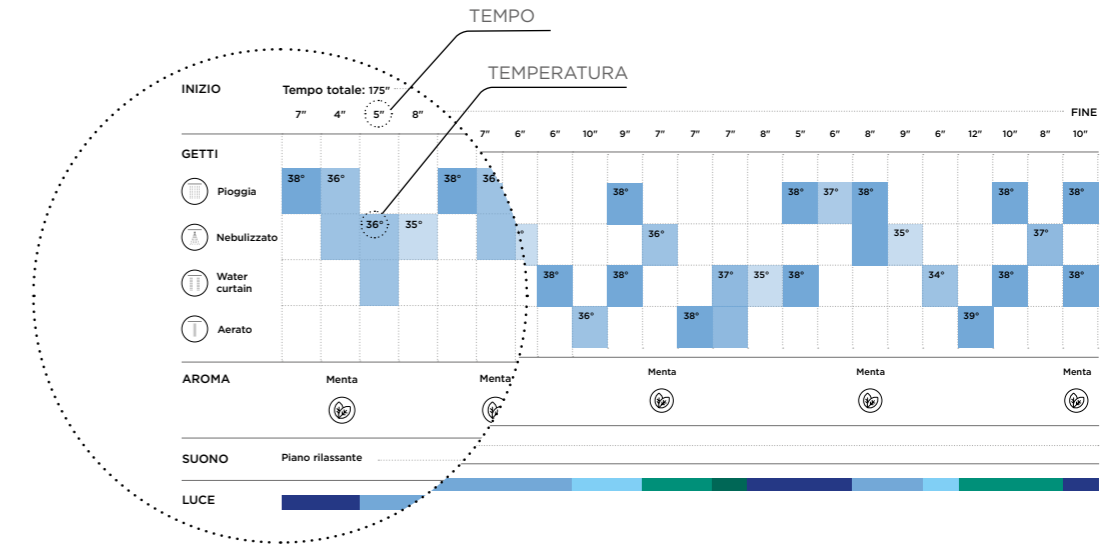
TEMPO

TEMPERATURA

INIZIO

Tempo totale: 175"

FINE

| | 7" | 4" | 5" | 8" | 7" | 6" | 6" | 10" | 9" | 7" | 7" | 7" | 8" | 5" | 6" | 8" | 9" | 6" | 12" | 10" | 8" | 10" |
|---|---|---|---|---|---|---|---|---|---|---|---|---|---|---|---|---|---|---|---|---|---|---|
| GETTI | | | | | | | | | | | | | | | | | | | | | | |
| Pioggia | 38° | 36° | | | 38° | 36 | | | 38° | | | | | 38° | 37° | 38° | | | | 38° | | 38° |
| Nebulizzato | | | 36° | 35° | | ° | | | | 36° | | | | | | | 35° | | | | 37° | |
| Water curtain | | | | | | | 38° | | 38° | | | 37° | 35° | 38° | | | | 34° | | 38° | | 38° |
| Aerato | | | | | | | | 36° | | | 38° | | | | | | | | 39° | | | |

AROMA
Menta
Menta
Menta
Menta
Menta

SUONO
Piano rilassante

LUCE